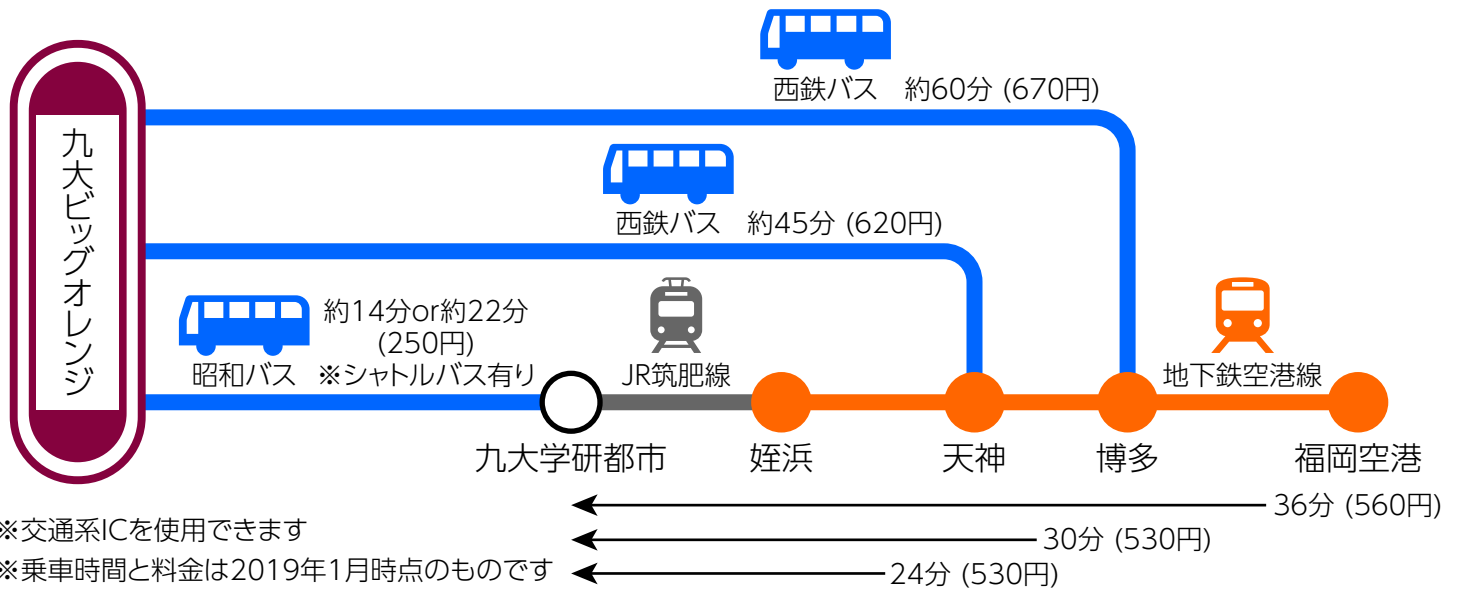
西鉄バス　約60分 (670円)

西鉄バス　約45分 (620円)

九大ビッグオレンジ

約14分or約22分
(250円)
昭和バス　※シャトルバス有り

JR筑肥線

地下鉄空港線

九大学研都市　姪浜　天神　博多　福岡空港

36分 (560円)
30分 (530円)
24分 (530円)

※交通系ICを使用できます
※乗車時間と料金は2019年1月時点のものです